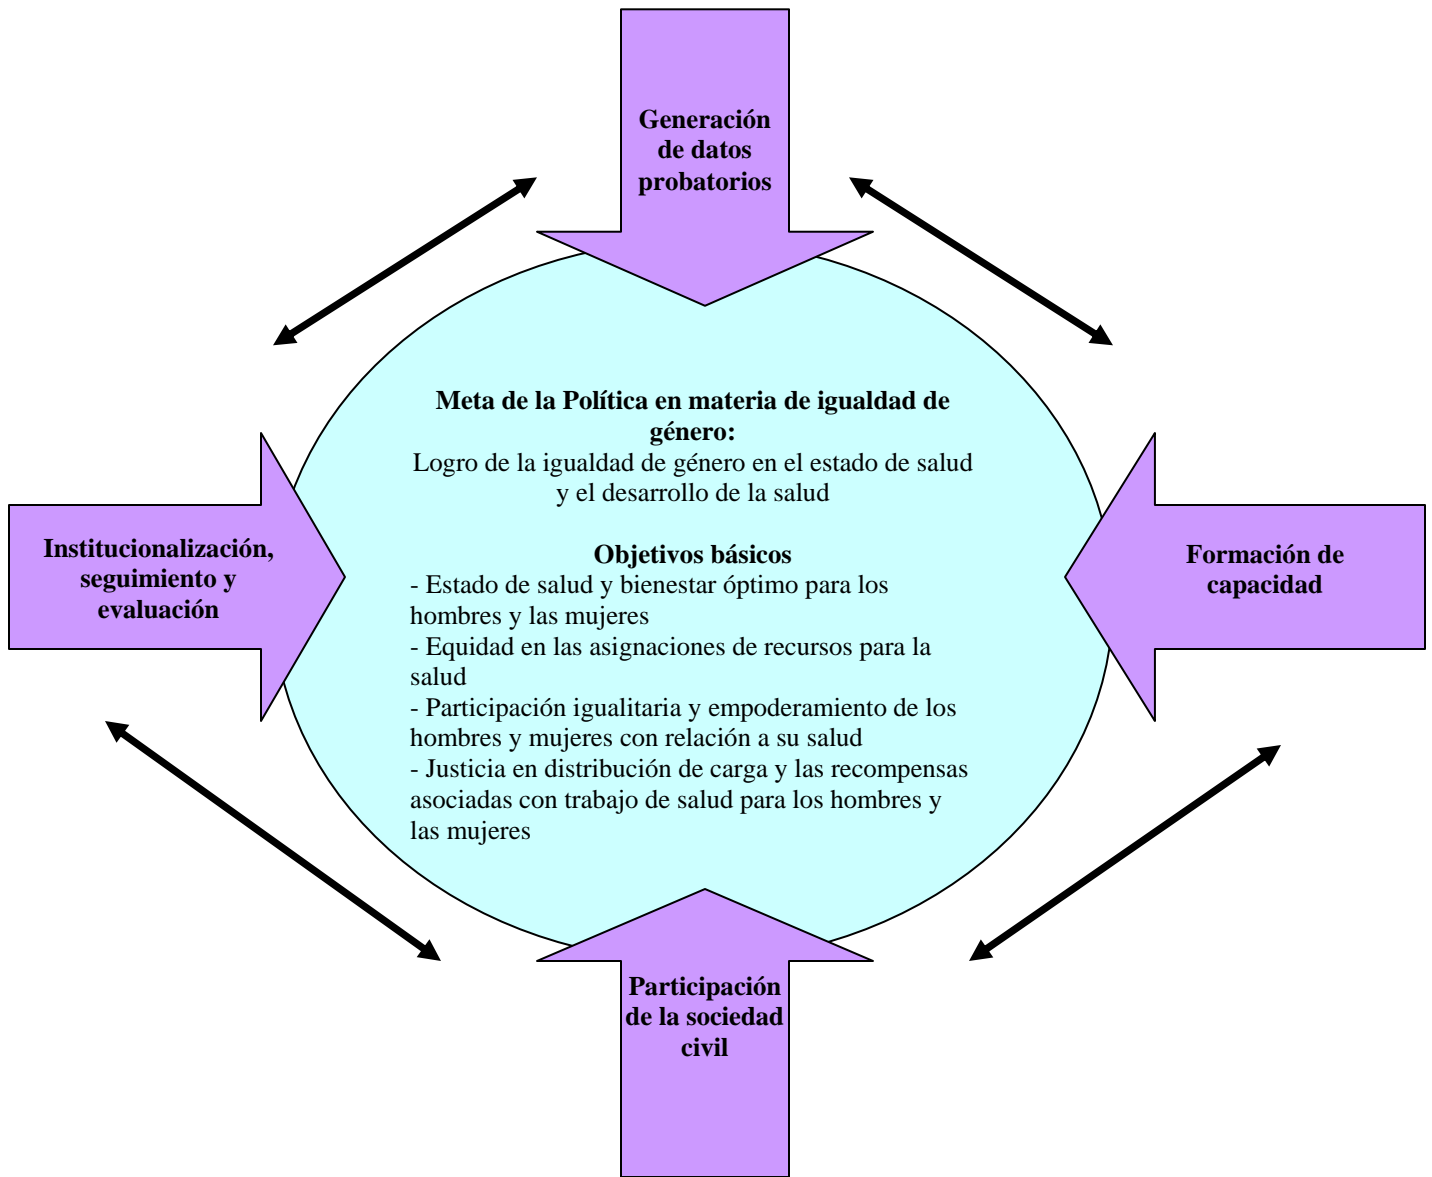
Generación de datos probatorios

Meta de la Política en materia de igualdad de género:
Logro de la igualdad de género en el estado de salud y el desarrollo de la salud

Objetivos básicos
- Estado de salud y bienestar óptimo para los hombres y las mujeres
- Equidad en las asignaciones de recursos para la salud
- Participación igualitaria y empoderamiento de los hombres y mujeres con relación a su salud
- Justicia en distribución de carga y las recompensas asociadas con trabajo de salud para los hombres y las mujeres

Institucionalización, seguimiento y evaluación

Formación de capacidad

Participación de la sociedad civil